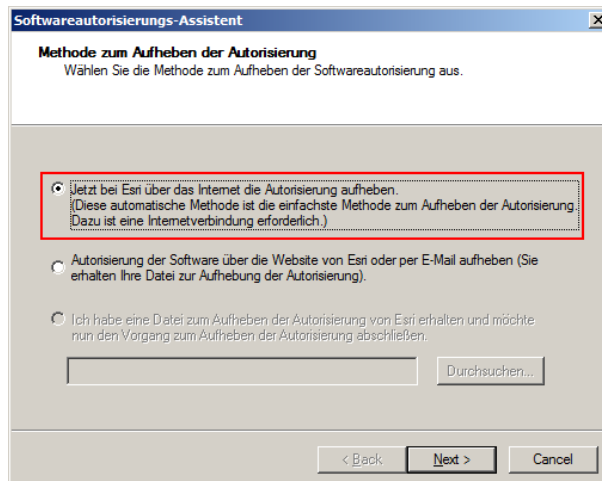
Softwareautorisierungs-Assistent

X

Methode zum Aufheben der Autorisierung
Wählen Sie die Methode zum Aufheben der Softwareautorisierung aus.

Jetzt bei Esri über das Internet die Autorisierung aufheben.
(Diese automatische Methode ist die einfachste Methode zum Aufheben der Autorisierung. Dazu ist eine Internetverbindung erforderlich.)

Autorisierung der Software über die Website von Esri oder per E-Mail aufheben (Sie erhalten Ihre Datei zur Aufhebung der Autorisierung).

Ich habe eine Datei zum Aufheben der Autorisierung von Esri erhalten und möchte nun den Vorgang zum Aufheben der Autorisierung abschließen.

Durchsuchen...

< Back

Next >

Cancel